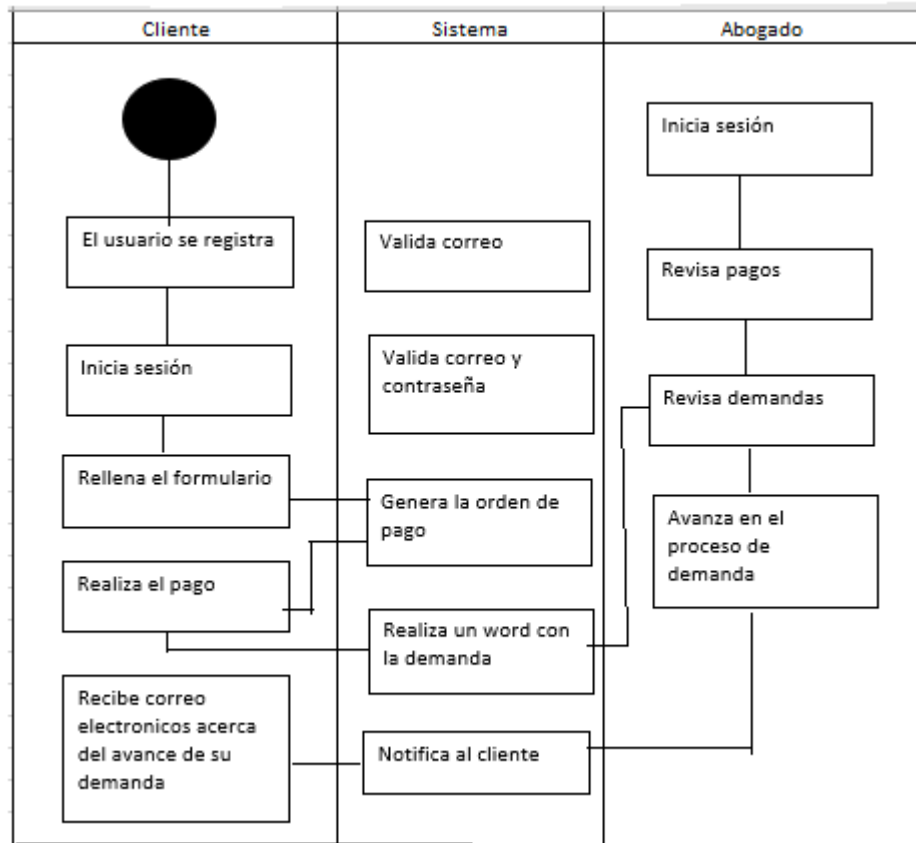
| Cliente | Sistema | Abogado |
|---|---|---|

El usuario se registra

Inicia sesión

Rellena el formulario

Realiza el pago

Recibe correo electronicos acerca del avance de su demanda

Valida correo

Valida correo y contraseña

Genera la orden de pago

Realiza un word con la demanda

Notifica al cliente

Inicia sesión

Revisa pagos

Revisa demandas

Avanza en el proceso de demanda